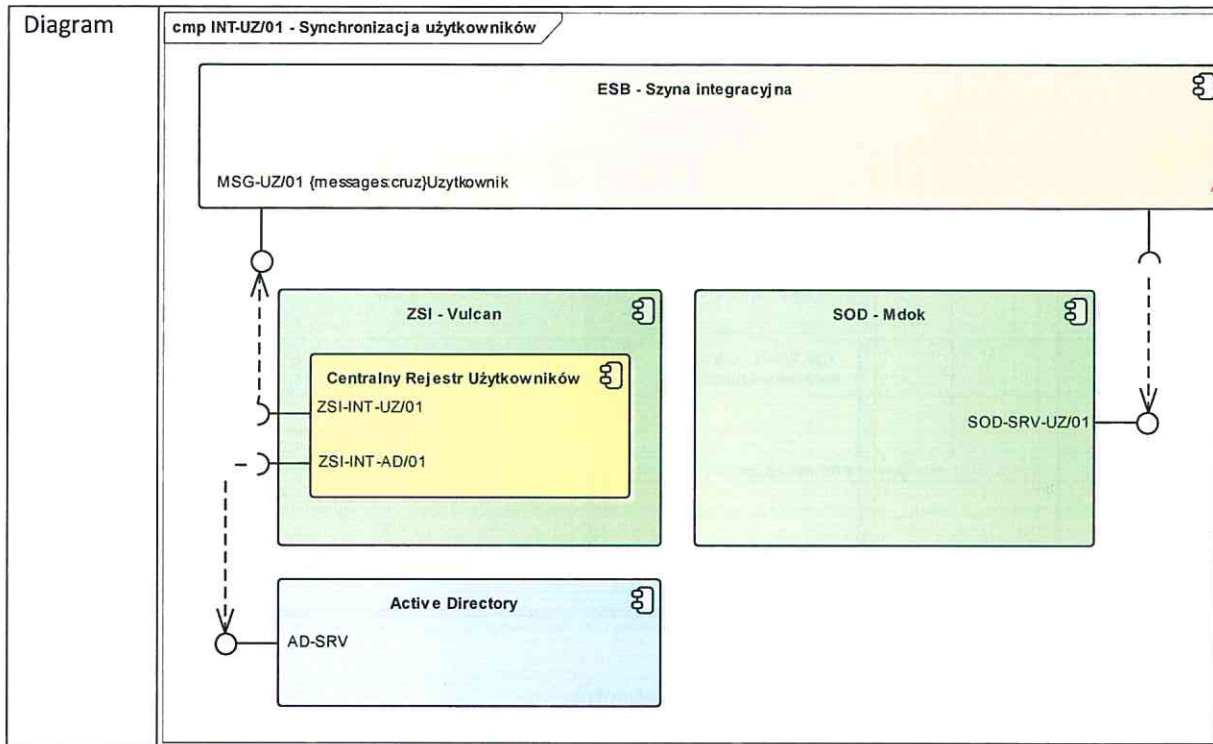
Diagram

cmp INT-UZ/01 - Synchronizacja użytkowników

ESB - Szyna integracyjna

MSG-UZ/01 {messages:cruz}Uzytkownik

ZSI - Vulcan

Centralny Rejestr Użytkowników

ZSI-INT-UZ/01

ZSI-INT-AD/01

SOD - Mdok

SOD-SRV-UZ/01

Active Directory

AD-SRV